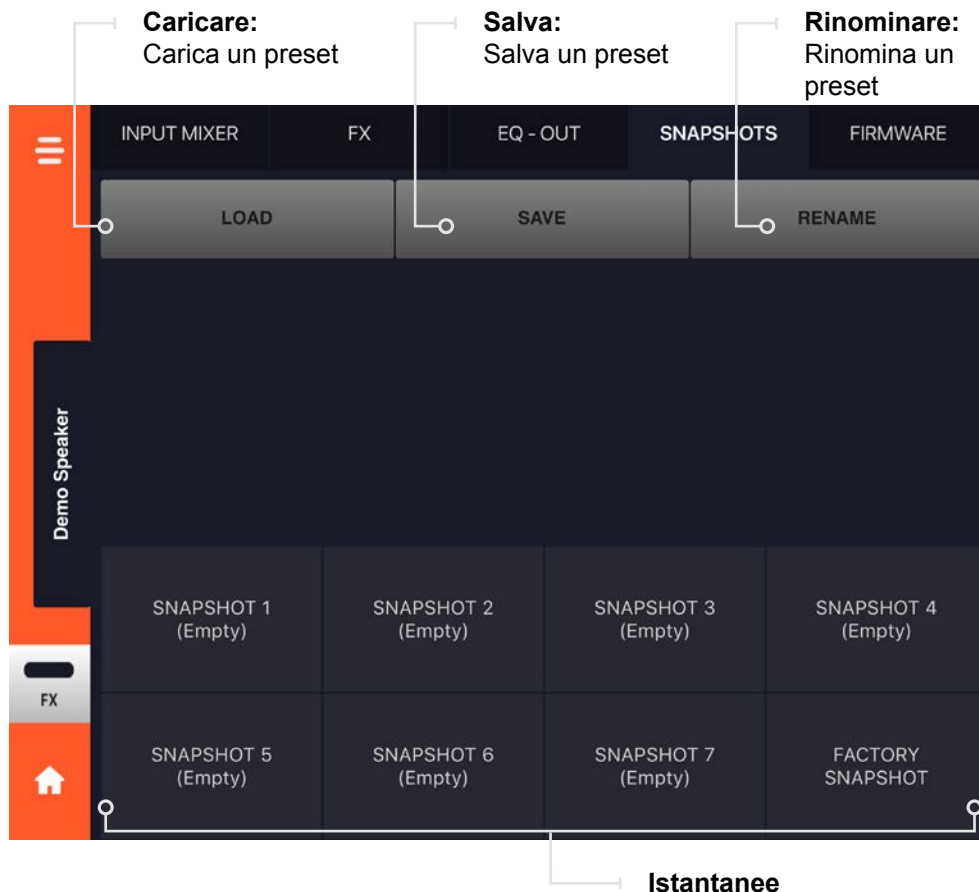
**Caricare:**
Carica un preset

**Salva:**
Salva un preset

**Rinominare:**
Rinomina un preset

INPUT MIXER | FX | EQ - OUT | SNAPSHOTS | FIRMWARE

LOAD | SAVE | RENAME

Demo Speaker

| SNAPSHOT 1 (Empty) | SNAPSHOT 2 (Empty) | SNAPSHOT 3 (Empty) | SNAPSHOT 4 (Empty) |
|---|---|---|---|
| SNAPSHOT 5 (Empty) | SNAPSHOT 6 (Empty) | SNAPSHOT 7 (Empty) | FACTORY SNAPSHOT |

FX

**Istantanee**